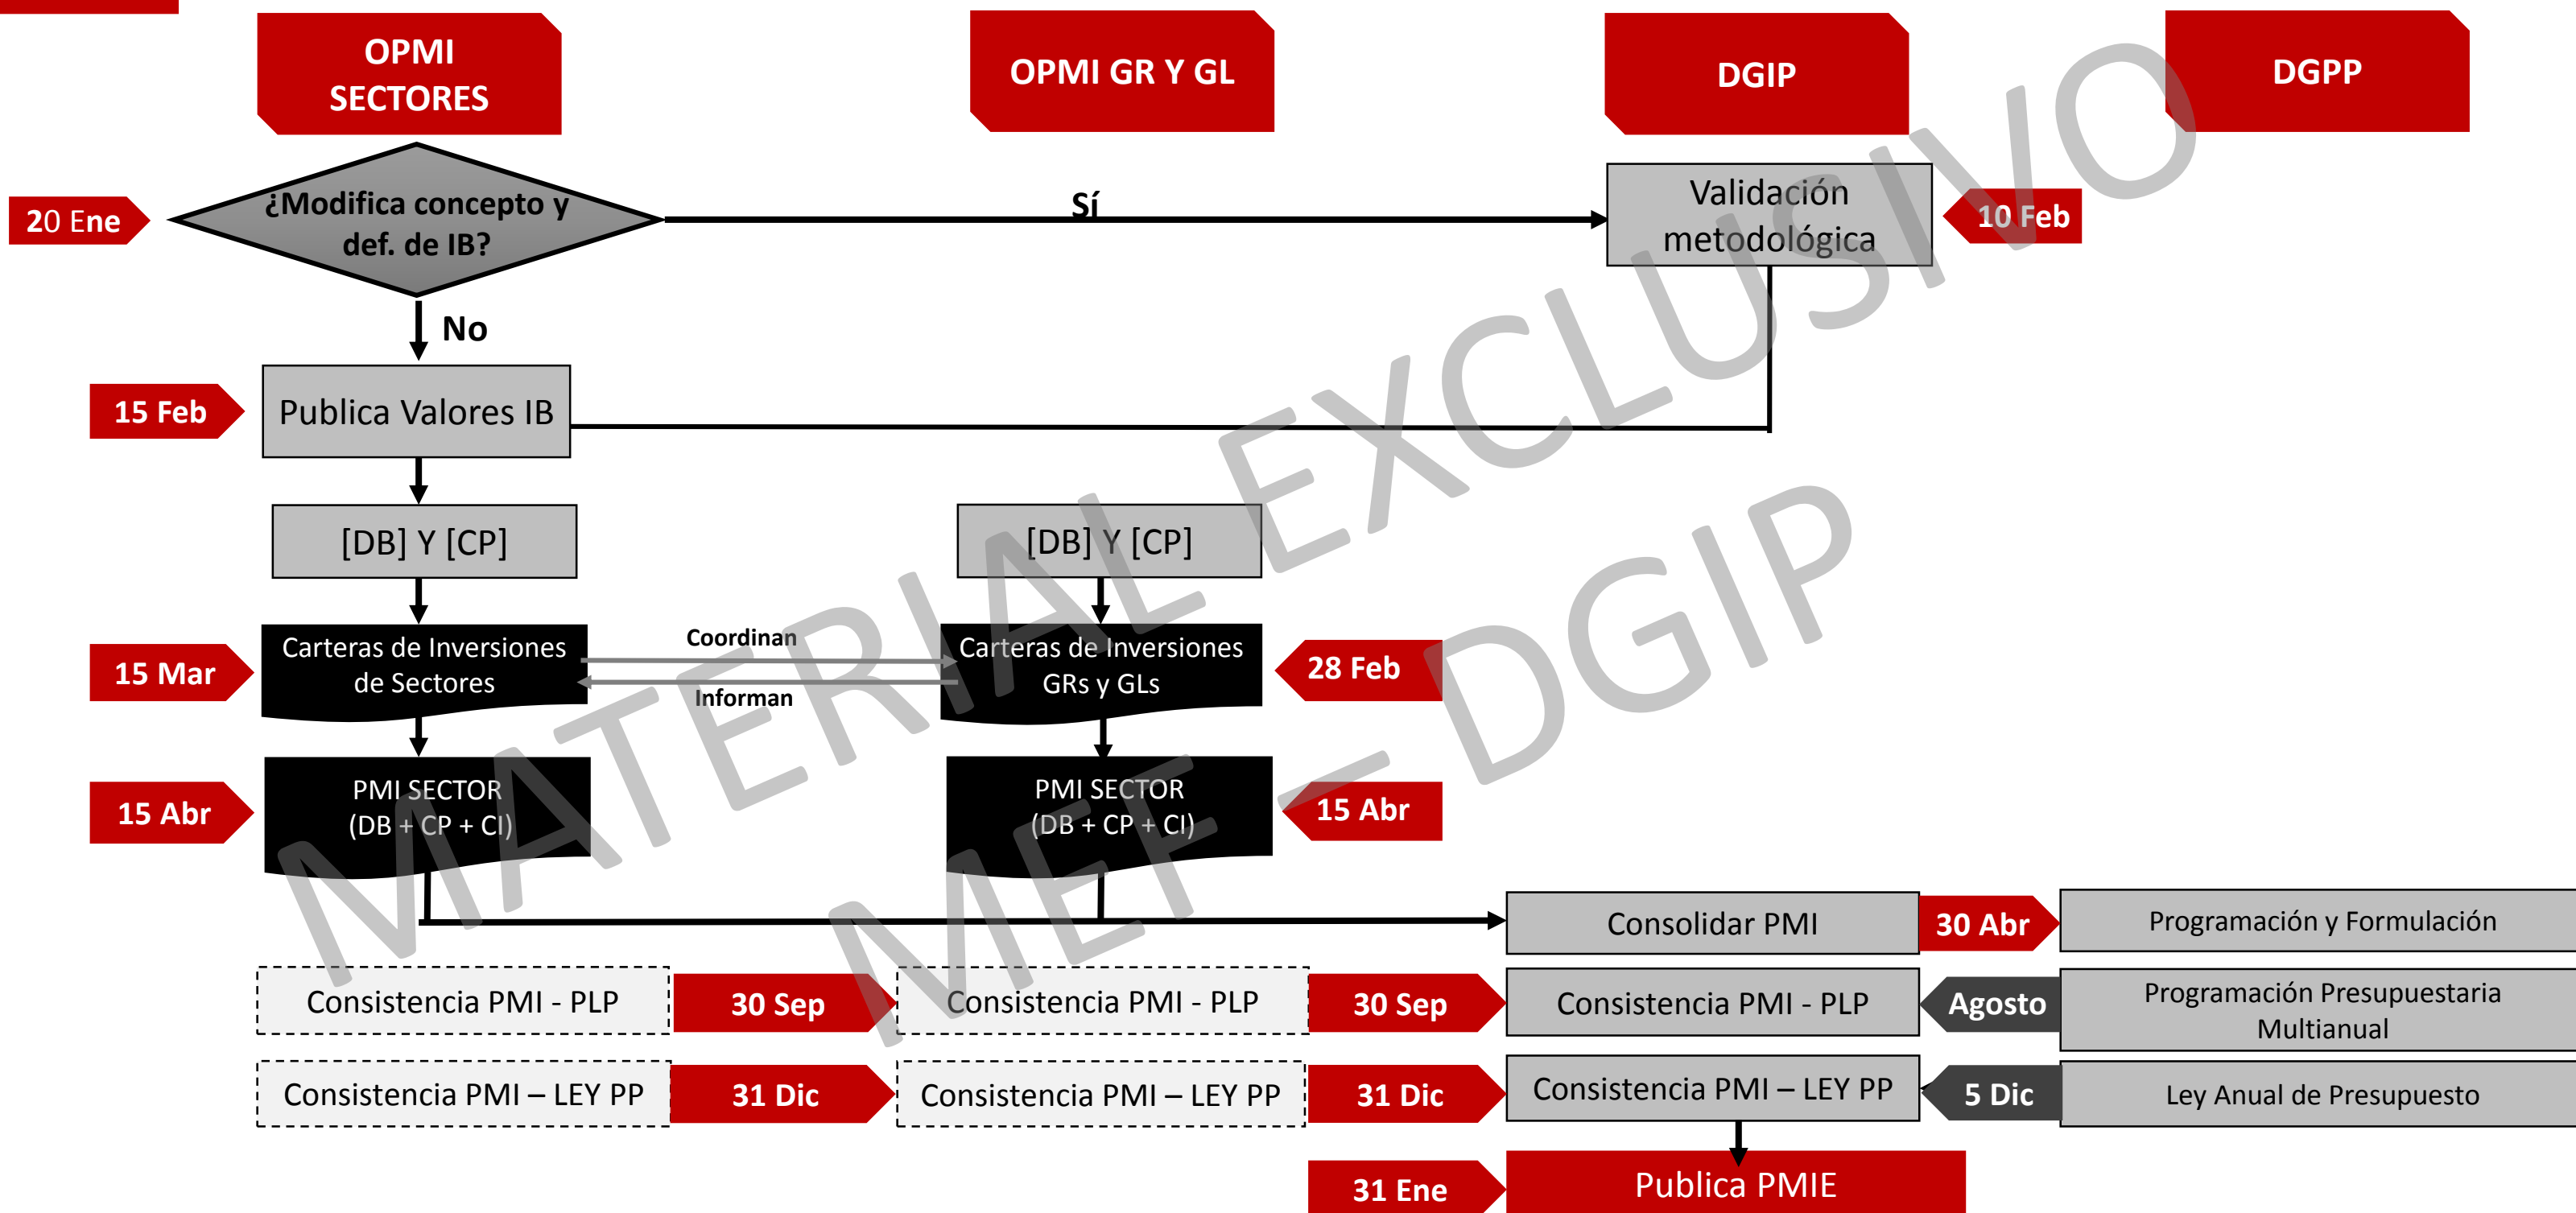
OPMI SECTORES

OPMI GR Y GL

DGIP

DGPP

20 Ene

¿Modifica concepto y def. de IB?

Sí

Validación metodológica

10 Feb

No

15 Feb

Publica Valores IB

[DB] Y [CP]

[DB] Y [CP]

15 Mar

Carteras de Inversiones de Sectores

Coordinan

Informan

Carteras de Inversiones GRs y GLs

28 Feb

15 Abr

PMI SECTOR (DB + CP + CI)

PMI SECTOR (DB + CP + CI)

15 Abr

Consolidar PMI

30 Abr

Programación y Formulación

Consistencia PMI - PLP

30 Sep

Consistencia PMI - PLP

30 Sep

Consistencia PMI - PLP

Agosto

Programación Presupuestaria Multianual

Consistencia PMI – LEY PP

31 Dic

Consistencia PMI – LEY PP

31 Dic

Consistencia PMI – LEY PP

5 Dic

Ley Anual de Presupuesto

31 Ene

Publica PMIE

MATERIAL EXCLUSIVO MEF – DGIP